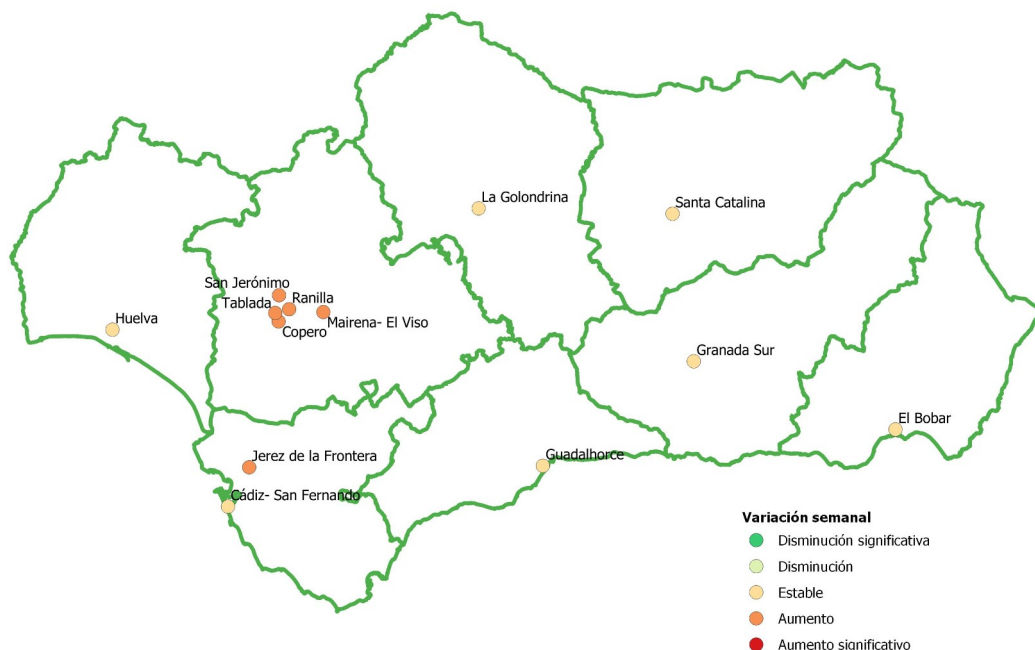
La Golondrina

Santa Catalina

San Jerónimo

Ranilla

Tablada

Huelva

Mairena- El Viso

Copero

Granada Sur

El Bobar

Jerez de la Frontera

Guadalhorce

Cádiz- San Fernando

Variación semanal
Disminución significativa
Disminución
Estable
Aumento
Aumento significativo